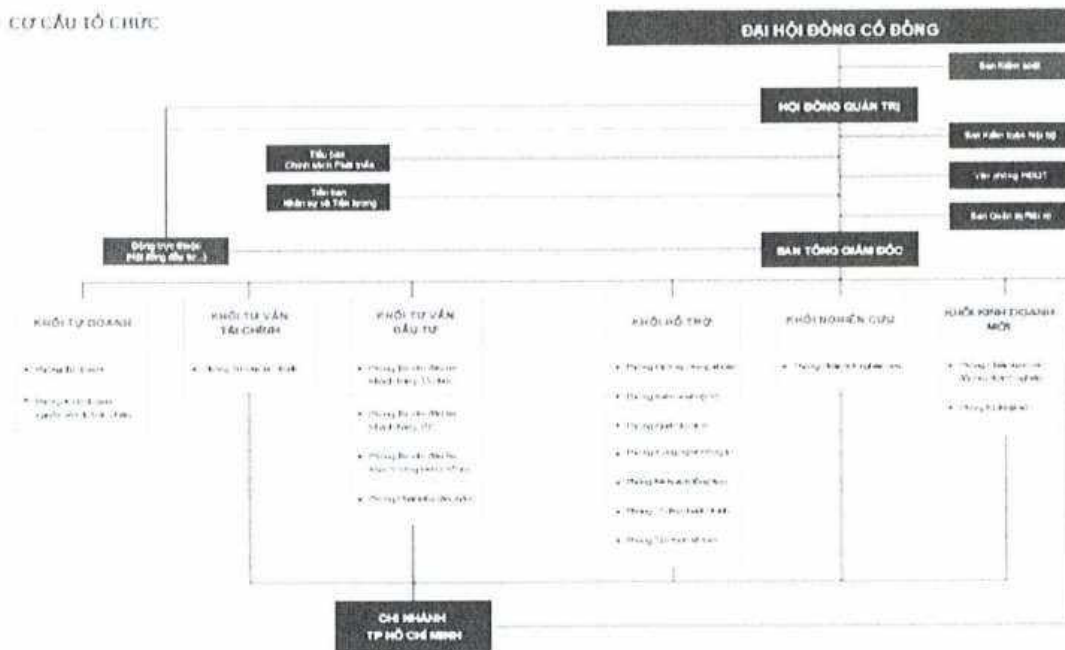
CƠ CẤU TỔ CHỨC

ĐẠI HỘI ĐỒNG CỔ ĐÔNG

Ban Kiểm soát

HỘI ĐỒNG QUẢN TRỊ

Ban Kiểm toán Nội bộ

Văn phòng HĐQT

Ban Quản lý Rủi ro

Tiểu ban Chính sách Phát triển

Tiểu ban Nhân sự và Tiền lương

Đồng trực thuộc (Hội đồng đầu tư...)

BAN TỔNG GIÁM ĐỐC

KHỐI TỰ DOANH

- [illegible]
- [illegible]

KHỐI TƯ VẤN TÀI CHÍNH

- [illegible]

KHỐI TƯ VẤN ĐẦU TƯ

- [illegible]
- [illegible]
- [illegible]
- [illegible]

KHỐI HỖ TRỢ

- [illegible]
- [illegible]
- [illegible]
- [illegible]
- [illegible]
- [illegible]
- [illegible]

KHỐI NGHIÊN CỨU

- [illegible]

KHỐI KINH DOANH MỚI

- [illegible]
- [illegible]

CHI NHÁNH TP HỒ CHÍ MINH